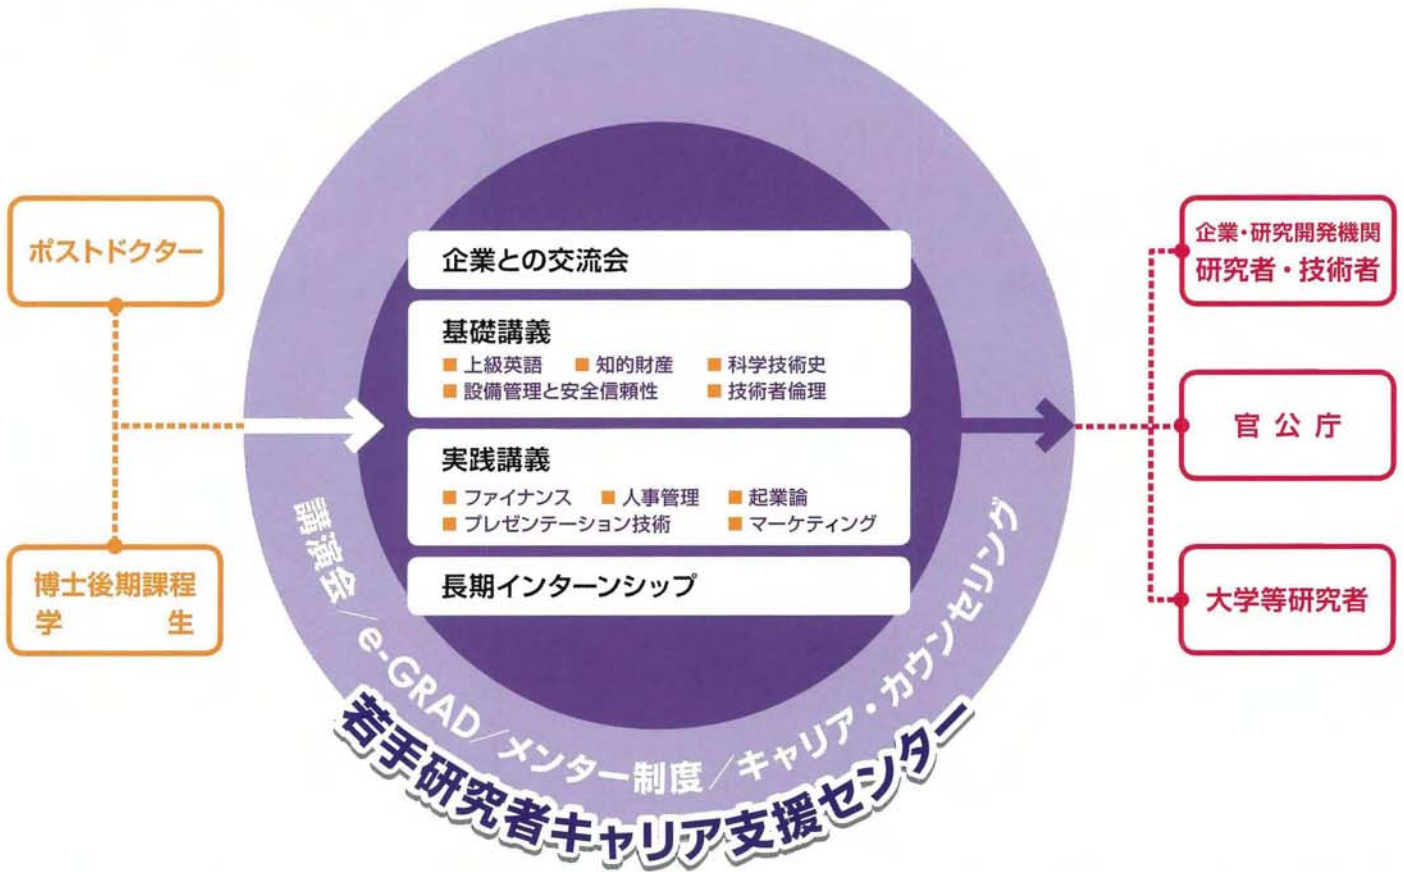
ポストドクター

博士後期課程
学　生

企業との交流会

基礎講義
■ 上級英語　■ 知的財産　■ 科学技術史
■ 設備管理と安全信頼性　■ 技術者倫理

実践講義
■ ファイナンス　■ 人事管理　■ 起業論
■ プレゼンテーション技術　■ マーケティング

長期インターンシップ

講演会／e-GRAD／メンター制度／キャリア・カウンセリング

若手研究者キャリア支援センター

企業・研究開発機関
研究者・技術者

官 公 庁

大学等研究者